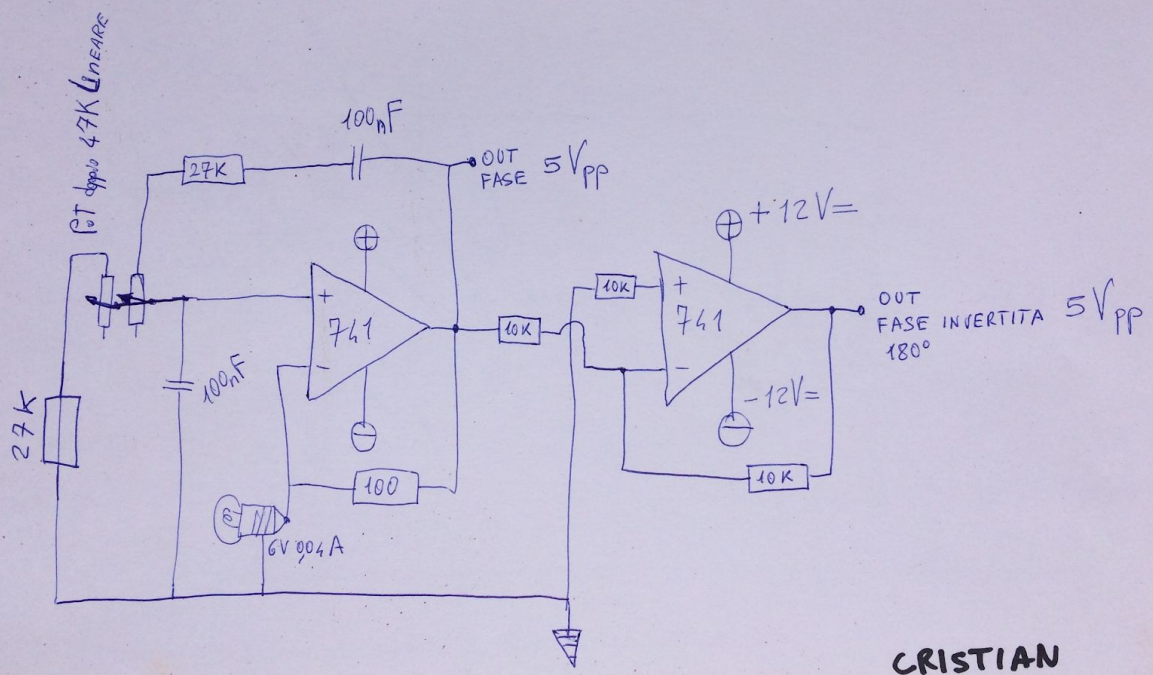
POT doppio 47K Lineare

100nF

27K

OUT FASE $5V_{pp}$

$\oplus$ +12V=

10K

+

741

−

10K

OUT FASE INVERTITA $5V_{pp}$ 180°

+

741

−

$\ominus$ −12V=

$\oplus$

$\ominus$

100nF

27K

100

10K

6V 0,04A

CRISTIAN